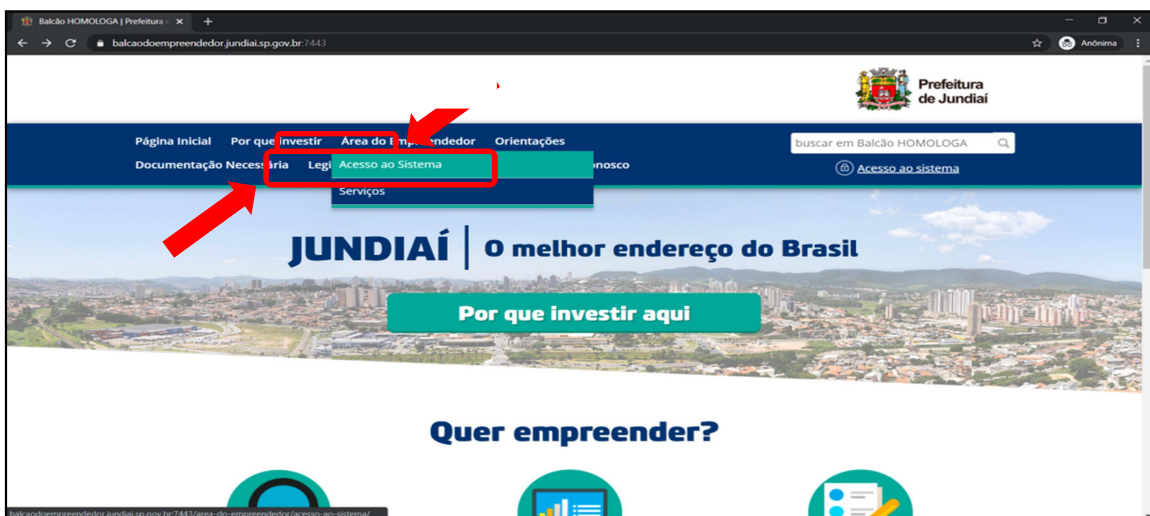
Balcão HOMOLOGA | Prefeitura d ×
balcaodoempreendedor.jundiai.sp.gov.br:7443
Anônima

Prefeitura de Jundiaí

Página Inicial Por que investir Área do Empreendedor Orientações
Documentação Necessária Legi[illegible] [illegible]nosco
Acesso ao Sistema
Serviços
buscar em Balcão HOMOLOGA
Acesso ao sistema

JUNDIAÍ | O melhor endereço do Brasil

Por que investir aqui

Quer empreender?

balcaodoempreendedor.jundiai.sp.gov.br:7443/area-do-empreendedor/acesso-ao-sistema/